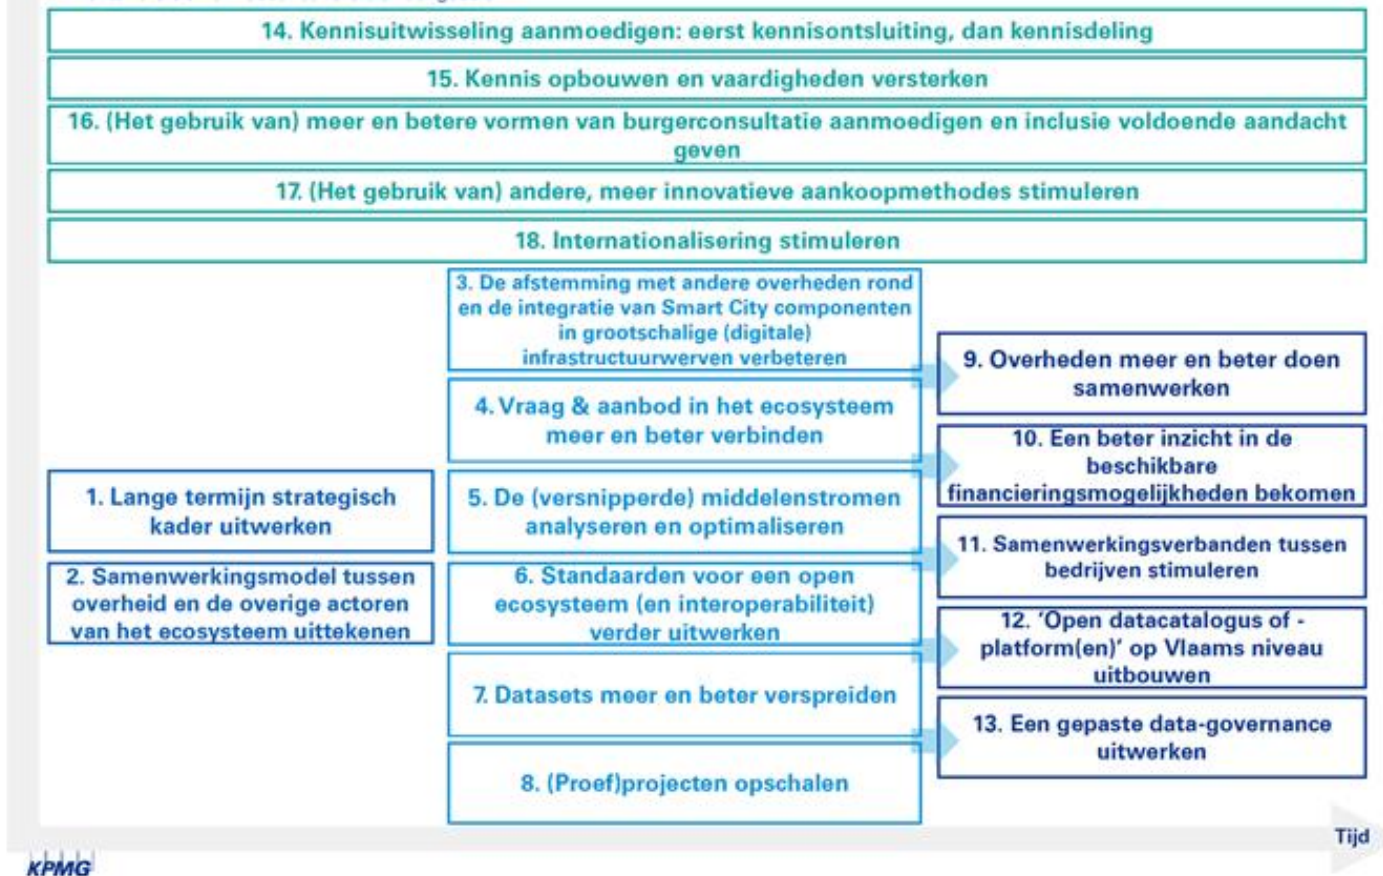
14. Kennisuitwisseling aanmoedigen: eerst kennisontsluiting, dan kennisdeling

15. Kennis opbouwen en vaardigheden versterken

16. (Het gebruik van) meer en betere vormen van burgerconsultatie aanmoedigen en inclusie voldoende aandacht geven

17. (Het gebruik van) andere, meer innovatieve aankoopmethodes stimuleren

18. Internationalisering stimuleren

1. Lange termijn strategisch kader uitwerken

2. Samenwerkingsmodel tussen overheid en de overige actoren van het ecosysteem uittekenen

3. De afstemming met andere overheden rond en de integratie van Smart City componenten in grootschalige (digitale) infrastructuurwerven verbeteren

4. Vraag & aanbod in het ecosysteem meer en beter verbinden

5. De (versnipperde) middelenstromen analyseren en optimaliseren

6. Standaarden voor een open ecosysteem (en interoperabiliteit) verder uitwerken

7. Datasets meer en beter verspreiden

8. (Proef)projecten opschalen

9. Overheden meer en beter doen samenwerken

10. Een beter inzicht in de beschikbare financieringsmogelijkheden bekomen

11. Samenwerkingsverbanden tussen bedrijven stimuleren

12. 'Open datacatalogus of -platform(en)' op Vlaams niveau uitbouwen

13. Een gepaste data-governance uitwerken

Tijd

KPMG